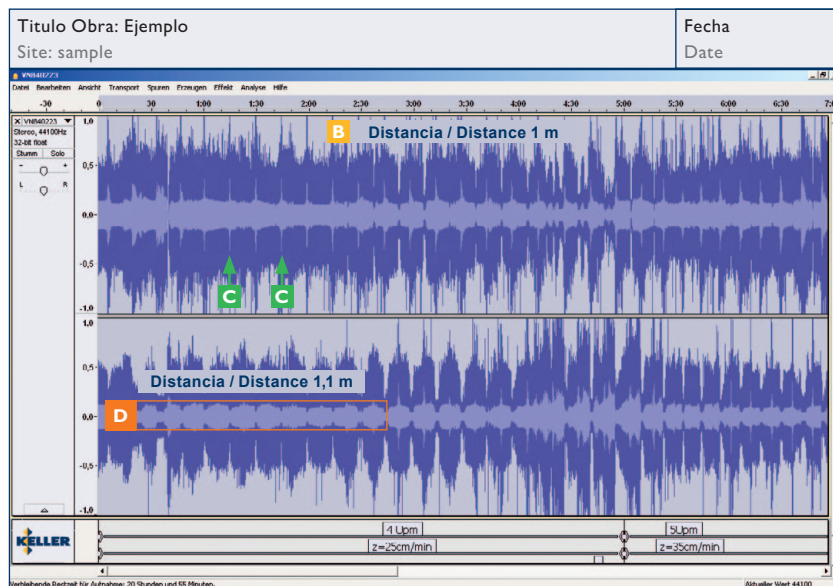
Titulo Obra: Ejemplo
Site: sample

Fecha
Date

VN840223

Datei Bearbeiten Ansicht Transport Spuren Erzeugen Effekt Analyse Hilfe

-30 0 30 1:00 1:30 2:00 2:30 3:00 3:30 4:00 4:30 5:00 5:30 6:00 6:30 7:0

VN840223
Stereo, 44100Hz
32-bit float
Stumm Solo
L R

1,0
0,5
0,0
-0,5
-1,0

B Distancia / Distance 1 m

C C

1,0
0,5
0,0
-0,5
-1,0

Distancia / Distance 1,1 m

D

KELLER

4 Upm
z=25cm/min
5Upm
z=35cm/min

Verbleibende Restzeit für Aufnahme: 20 Stunden und 55 Minuten.
Aktueller Wert 44100